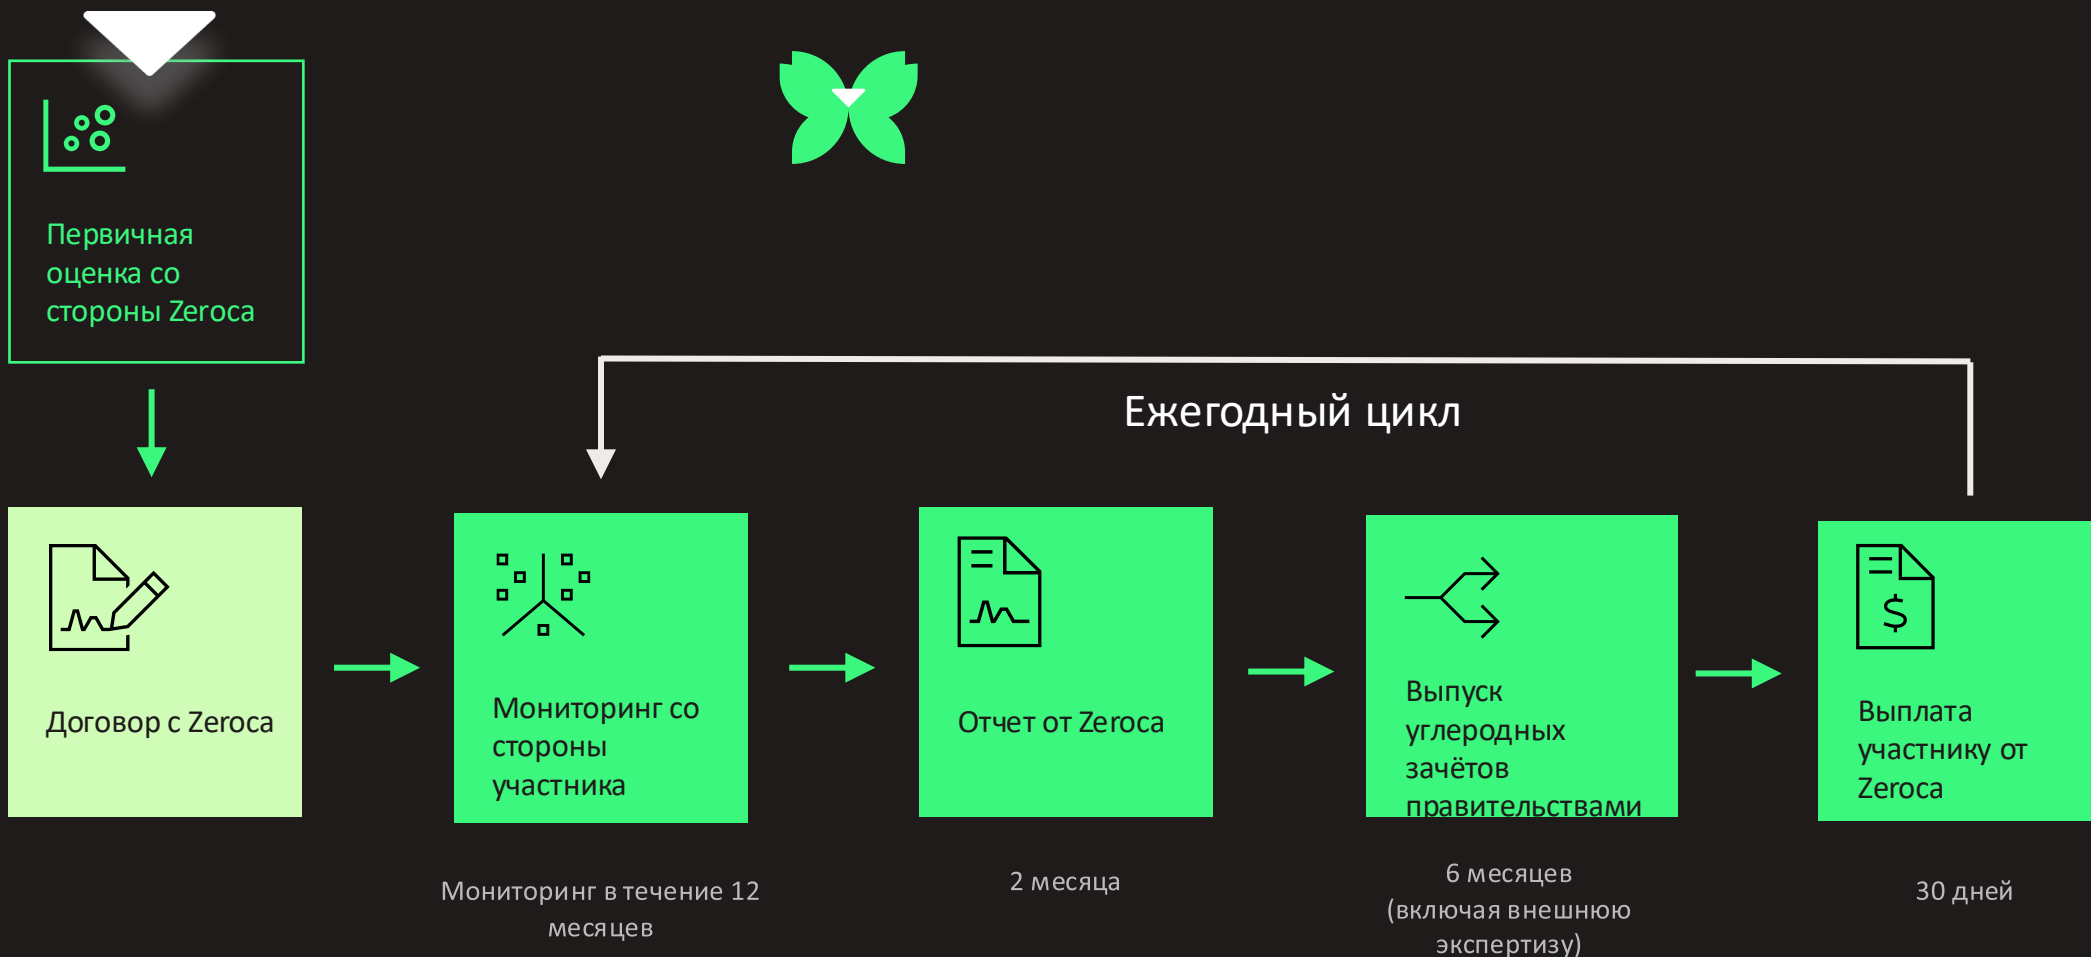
Первичная оценка со стороны Zeroca

Ежегодный цикл

Договор с Zeroca

Мониторинг со стороны участника

Отчет от Zeroca

Выпуск углеродных зачётов правительствами

Выплата участнику от Zeroca

Мониторинг в течение 12 месяцев

2 месяца

6 месяцев (включая внешнюю экспертизу)

30 дней